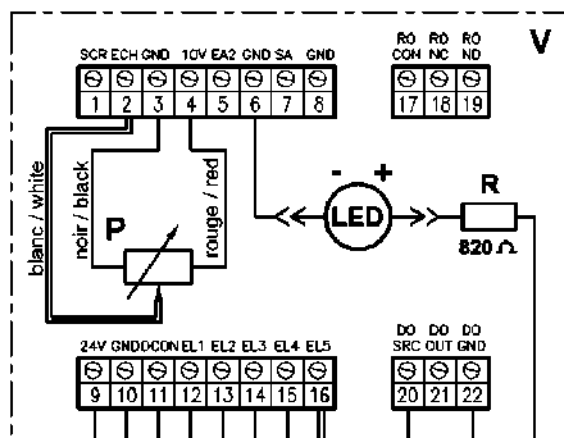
V

SCR ECH GND 10V EA2 GND SA GND
1 2 3 4 5 6 7 8

RO CON RO NC RO NO
17 18 19

blanc / white
noir / black
rouge / red
P

- +
LED
R
820 Ω

24V GND DCON EL1 EL2 EL3 EL4 EL5
9 10 11 12 13 14 15 16

DO SRC DO OUT DO GND
20 21 22